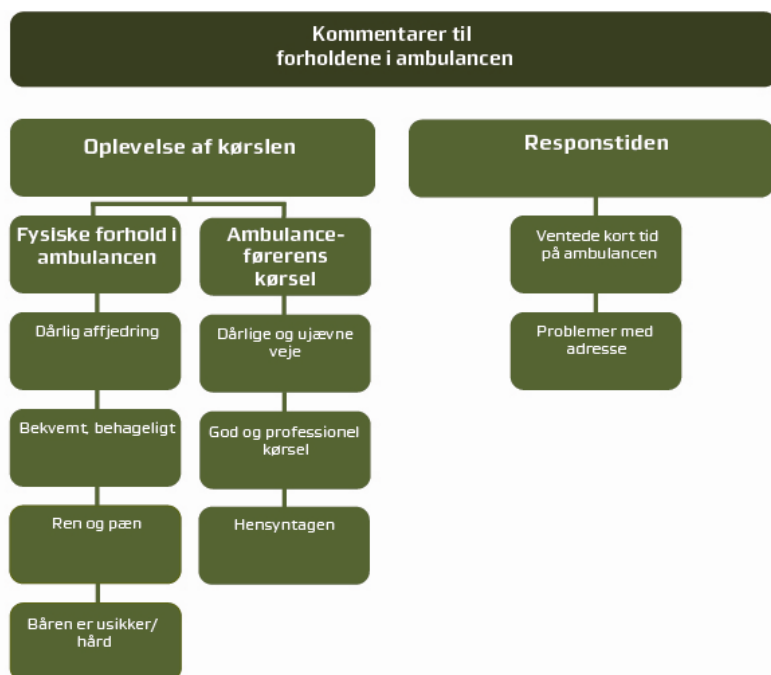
Kommentarer til forholdene i ambulancen

Oplevelse af kørslen

Fysiske forhold i ambulancen

Dårlig affjedring

Bekvemt, behageligt

Ren og pæn

Båren er usikker/ hård

Ambulance-førerens kørsel

Dårlige og ujævne veje

God og professionel kørsel

Hensyntagen

Responstiden

Ventede kort tid på ambulancen

Problemer med adresse